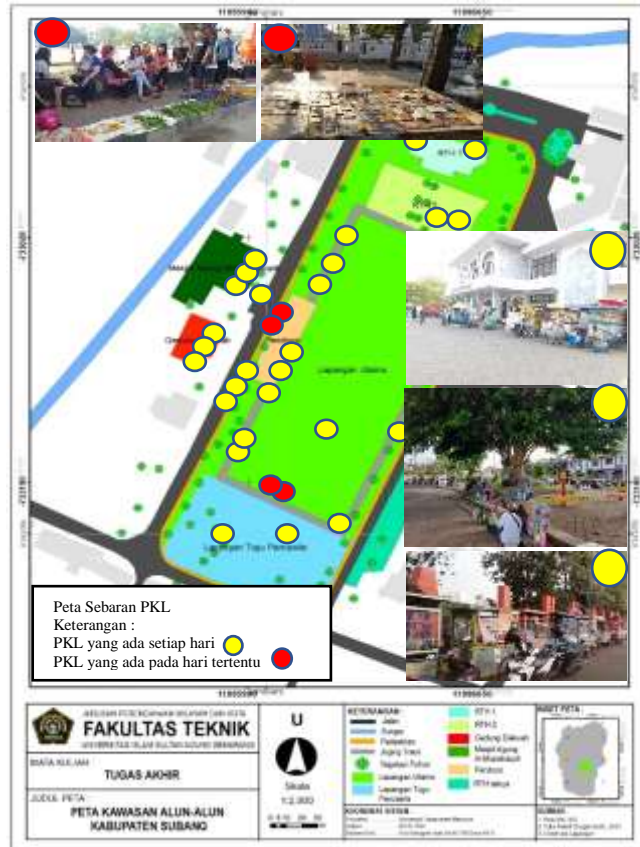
Peta Sebaran PKL
Keterangan :
PKL yang ada setiap hari
PKL yang ada pada hari tertentu

Lapangan Utama

Lapangan Tugu Pancasila

FAKULTAS TEKNIK

TUGAS AKHIR

PETA KAWASAN ALUN-ALUN KABUPATEN SUBANG

U

Skala
1:2.000

KETERANGAN :
Jalan
Sungai
Pedestrian
Jogging Track
Vegetasi Pohon
Lapangan Utama
Lapangan Tugu Pancasila
RTH 1
RTH 2
Gedung Sekolah
Masjid Agung Al-Musabaqah
Pendopo
RTH lainnya

INSET PETA

SUMBER :